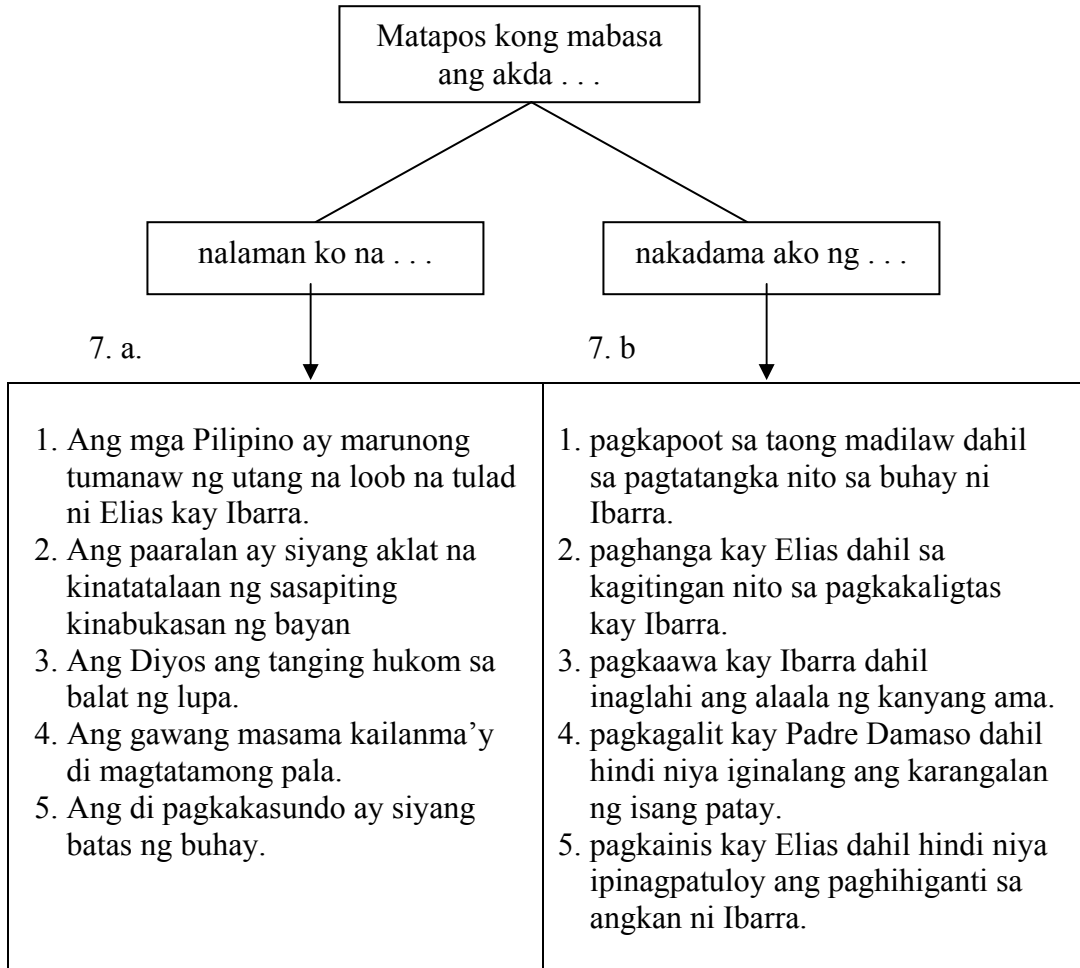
Matapos kong mabasa ang akda . . .

nalaman ko na . . .

nakadama ako ng . . .

7. a.

7. b

| | |
|---|---|
| 1. Ang mga Pilipino ay marunong tumanaw ng utang na loob na tulad ni Elias kay Ibarra.<br>2. Ang paaralan ay siyang aklat na kinatatalaan ng sasapiting kinabukasan ng bayan<br>3. Ang Diyos ang tanging hukom sa balat ng lupa.<br>4. Ang gawang masama kailanma'y di magtatamong pala.<br>5. Ang di pagkakasundo ay siyang batas ng buhay. | 1. pagkapoot sa taong madilaw dahil sa pagtatangka nito sa buhay ni Ibarra.<br>2. paghanga kay Elias dahil sa kagitingan nito sa pagkakaligtas kay Ibarra.<br>3. pagkaawa kay Ibarra dahil inaglahi ang alaala ng kanyang ama.<br>4. pagkagalit kay Padre Damaso dahil hindi niya iginalang ang karangalan ng isang patay.<br>5. pagkainis kay Elias dahil hindi niya ipinagpatuloy ang paghihiganti sa angkan ni Ibarra. |